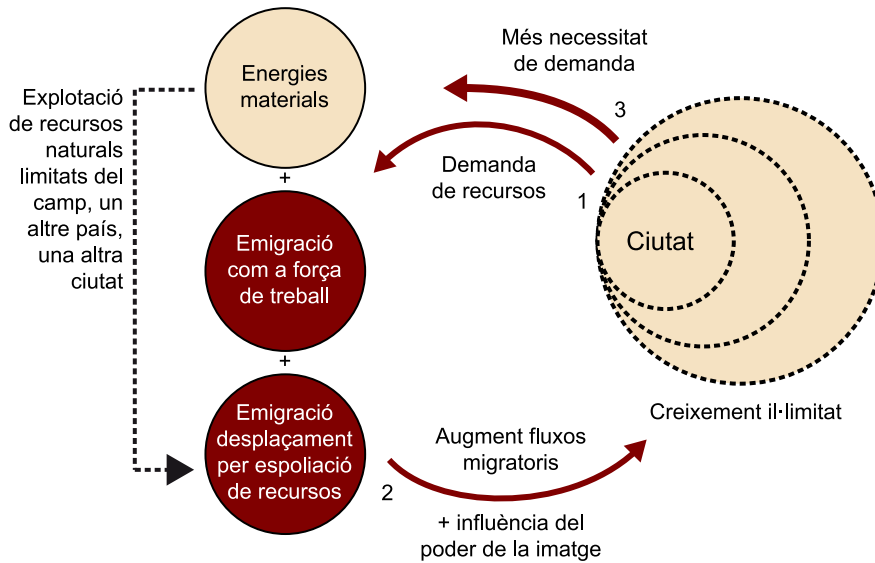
Explotació de recursos naturals limitats del camp, un altre país, una altra ciutat

Energies materials

+

Emigració com a força de treball

+

Emigració desplaçament per espoliació de recursos

Més necessitat de demanda

3

Demanda de recursos

1

Ciutat

Creixement il·limitat

Augment fluxos migratoris

2

+ influència del poder de la imatge